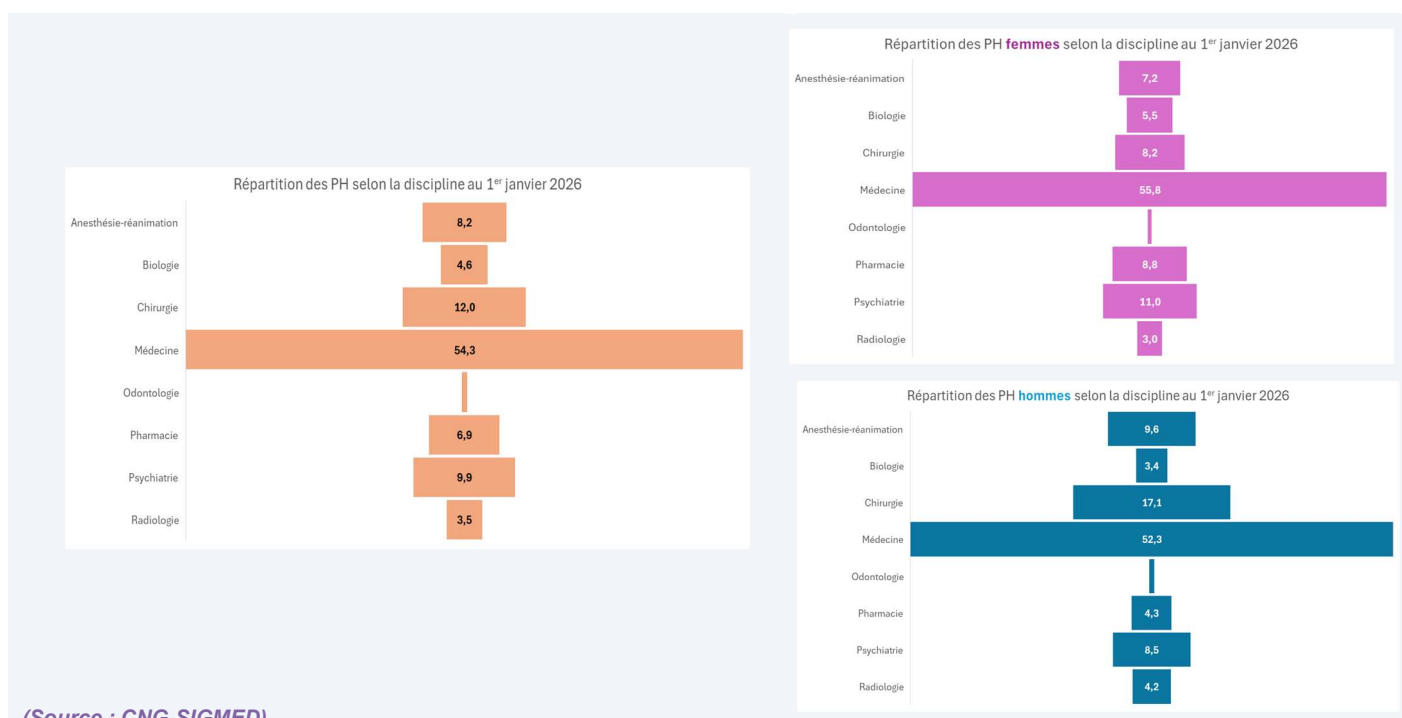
Répartition des PH selon la discipline au 1$^{er}$ janvier 2026

Anesthésie-réanimation 8,2
Biologie 4,6
Chirurgie 12,0
Médecine 54,3
Odontologie
Pharmacie 6,9
Psychiatrie 9,9
Radiologie 3,5

Répartition des PH femmes selon la discipline au 1$^{er}$ janvier 2026

Anesthésie-réanimation 7,2
Biologie 5,5
Chirurgie 8,2
Médecine 55,8
Odontologie
Pharmacie 8,8
Psychiatrie 11,0
Radiologie 3,0

Répartition des PH hommes selon la discipline au 1$^{er}$ janvier 2026

Anesthésie-réanimation 9,6
Biologie 3,4
Chirurgie 17,1
Médecine 52,3
Odontologie
Pharmacie 4,3
Psychiatrie 8,5
Radiologie 4,2

(Source : CNG-SIGMED)